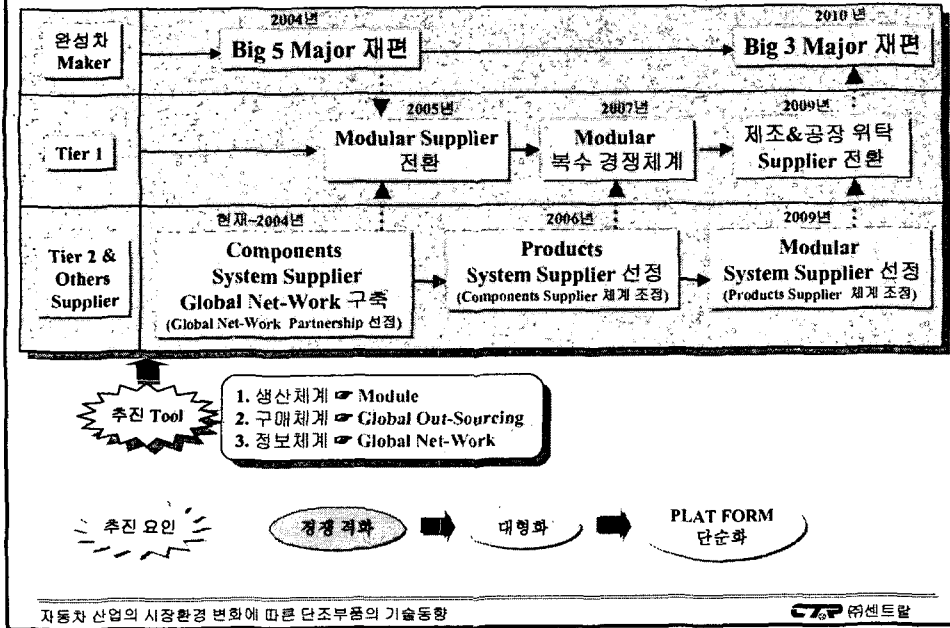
완성차 Maker

2004년

Big 5 Major 재편

2010 년

Big 3 Major 재편

Tier 1

2005년

Modular Supplier 전환

2007년

Modular 복수 경쟁체계

2009년

제조&공장 위탁 Supplier 전환

Tier 2 & Others Supplier

현재~2004년

Components System Supplier Global Net-Work 구축
(Global Net-Work Partnership 선정)

2006년

Products System Supplier 선정
(Components Supplier 체계 조정)

2009년

Modular System Supplier 선정
(Products Supplier 체계 조정)

추진 Tool

1. 생산체계 ☞ Module
2. 구매체계 ☞ Global Out-Sourcing
3. 정보체계 ☞ Global Net-Work

추진 요인

경쟁 격화

대형화

PLAT FORM 단순화

자동차 산업의 시장환경 변화에 따른 단조부품의 기술동향

CTP ㈜센트랄